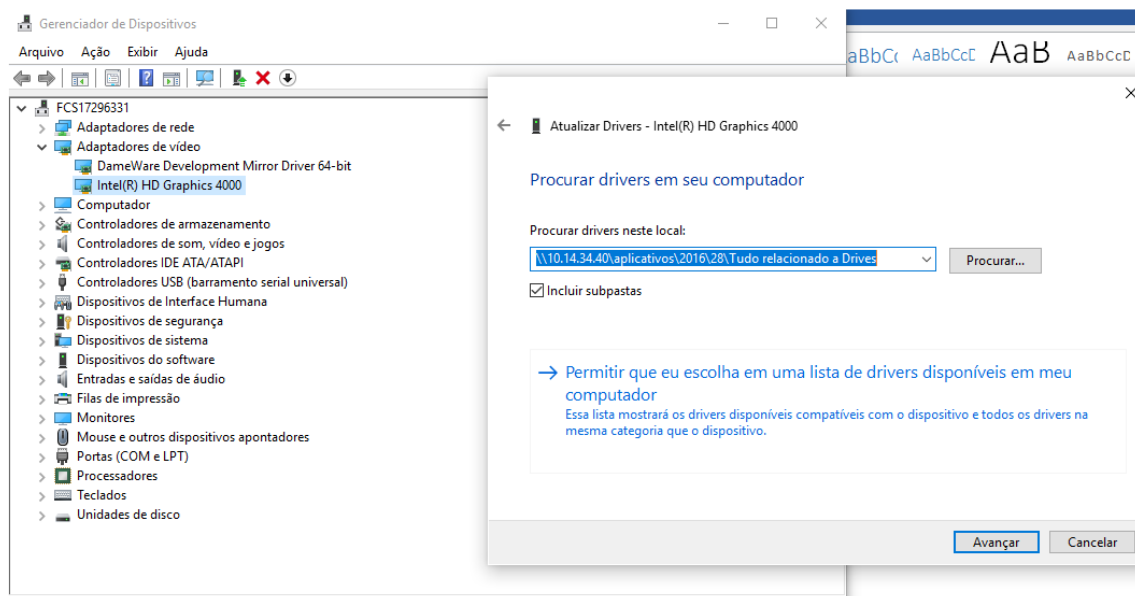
Gerenciador de Dispositivos

Arquivo Ação Exibir Ajuda

FCS17296331
Adaptadores de rede
Adaptadores de vídeo
DameWare Development Mirror Driver 64-bit
Intel(R) HD Graphics 4000
Computador
Controladores de armazenamento
Controladores de som, vídeo e jogos
Controladores IDE ATA/ATAPI
Controladores USB (barramento serial universal)
Dispositivos de Interface Humana
Dispositivos de segurança
Dispositivos de sistema
Dispositivos do software
Entradas e saídas de áudio
Filas de impressão
Monitores
Mouse e outros dispositivos apontadores
Portas (COM e LPT)
Processadores
Teclados
Unidades de disco

aBbCc AaBbCcD AaB AaBbCcD

Atualizar Drivers - Intel(R) HD Graphics 4000

Procurar drivers em seu computador

Procurar drivers neste local:

\\10.14.34.40\aplicativos\2016\28\Tudo relacionado a Drives

Procurar...

Incluir subpastas

→ Permitir que eu escolha em uma lista de drivers disponíveis em meu computador
Essa lista mostrará os drivers disponíveis compatíveis com o dispositivo e todos os drivers na mesma categoria que o dispositivo.

Avançar Cancelar